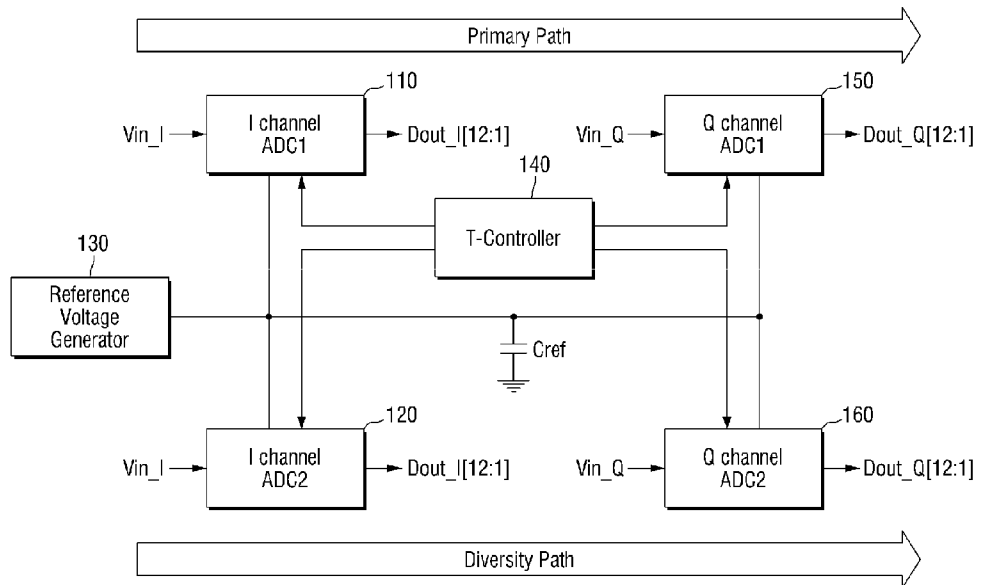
Primary Path

110
Vin_I
I channel ADC1
Dout_I[12:1]

150
Vin_Q
Q channel ADC1
Dout_Q[12:1]

140
T-Controller

130
Reference Voltage Generator

Cref

120
Vin_I
I channel ADC2
Dout_I[12:1]

160
Vin_Q
Q channel ADC2
Dout_Q[12:1]

Diversity Path